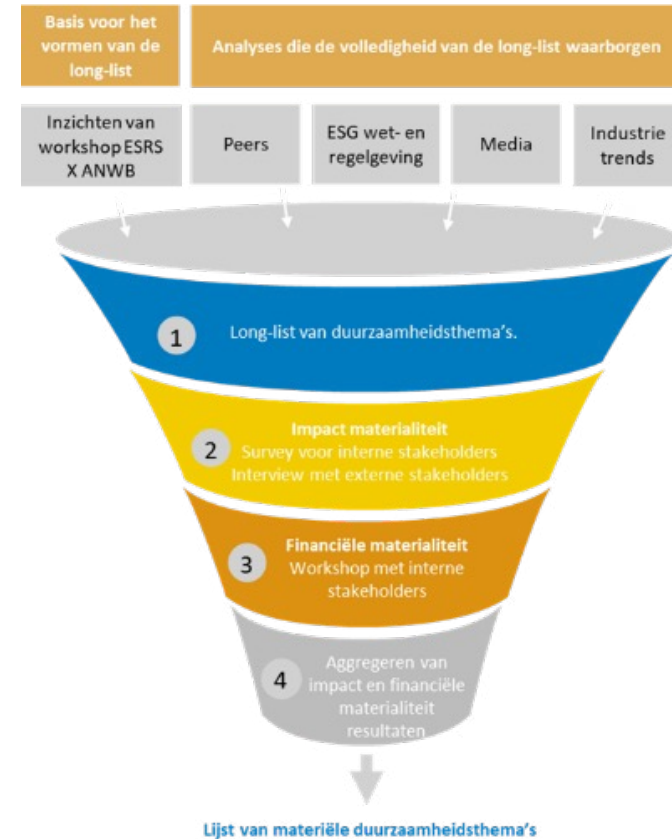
Basis voor het vormen van de long-list

Analyses die de volledigheid van de long-list waarborgen

Inzichten van workshop ESRS X ANWB

Peers

ESG wet- en regelgeving

Media

Industrie trends

1 Long-list van duurzaamheidsthema's.

2 Impact materialiteit
Survey voor interne stakeholders
Interview met externe stakeholders

3 Financiële materialiteit
Workshop met interne stakeholders

4 Aggregeren van impact en financiële materialiteit resultaten

Lijst van materiële duurzaamheidsthema's